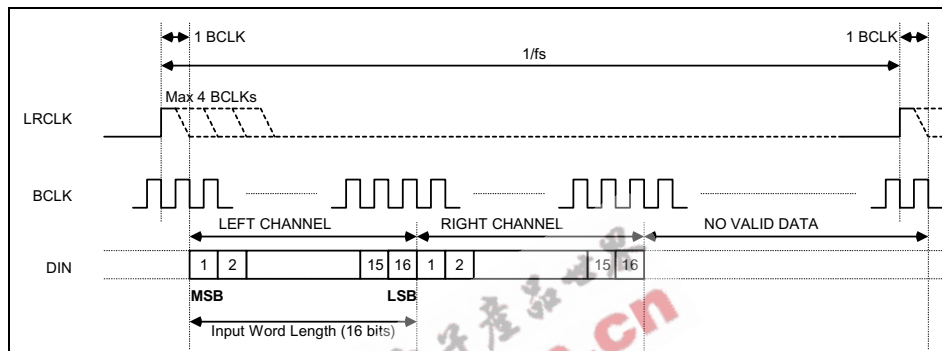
1 BCLK

1 BCLK

1/fs

Max 4 BCLKs

LRCLK

BCLK

LEFT CHANNEL

RIGHT CHANNEL

NO VALID DATA

DIN

| 1 | 2 | | 15 | 16 | 1 | 2 | | 15 | 16 |
|---|---|---|---|---|---|---|---|---|---|

MSB

LSB

Input Word Length (16 bits)

.cn